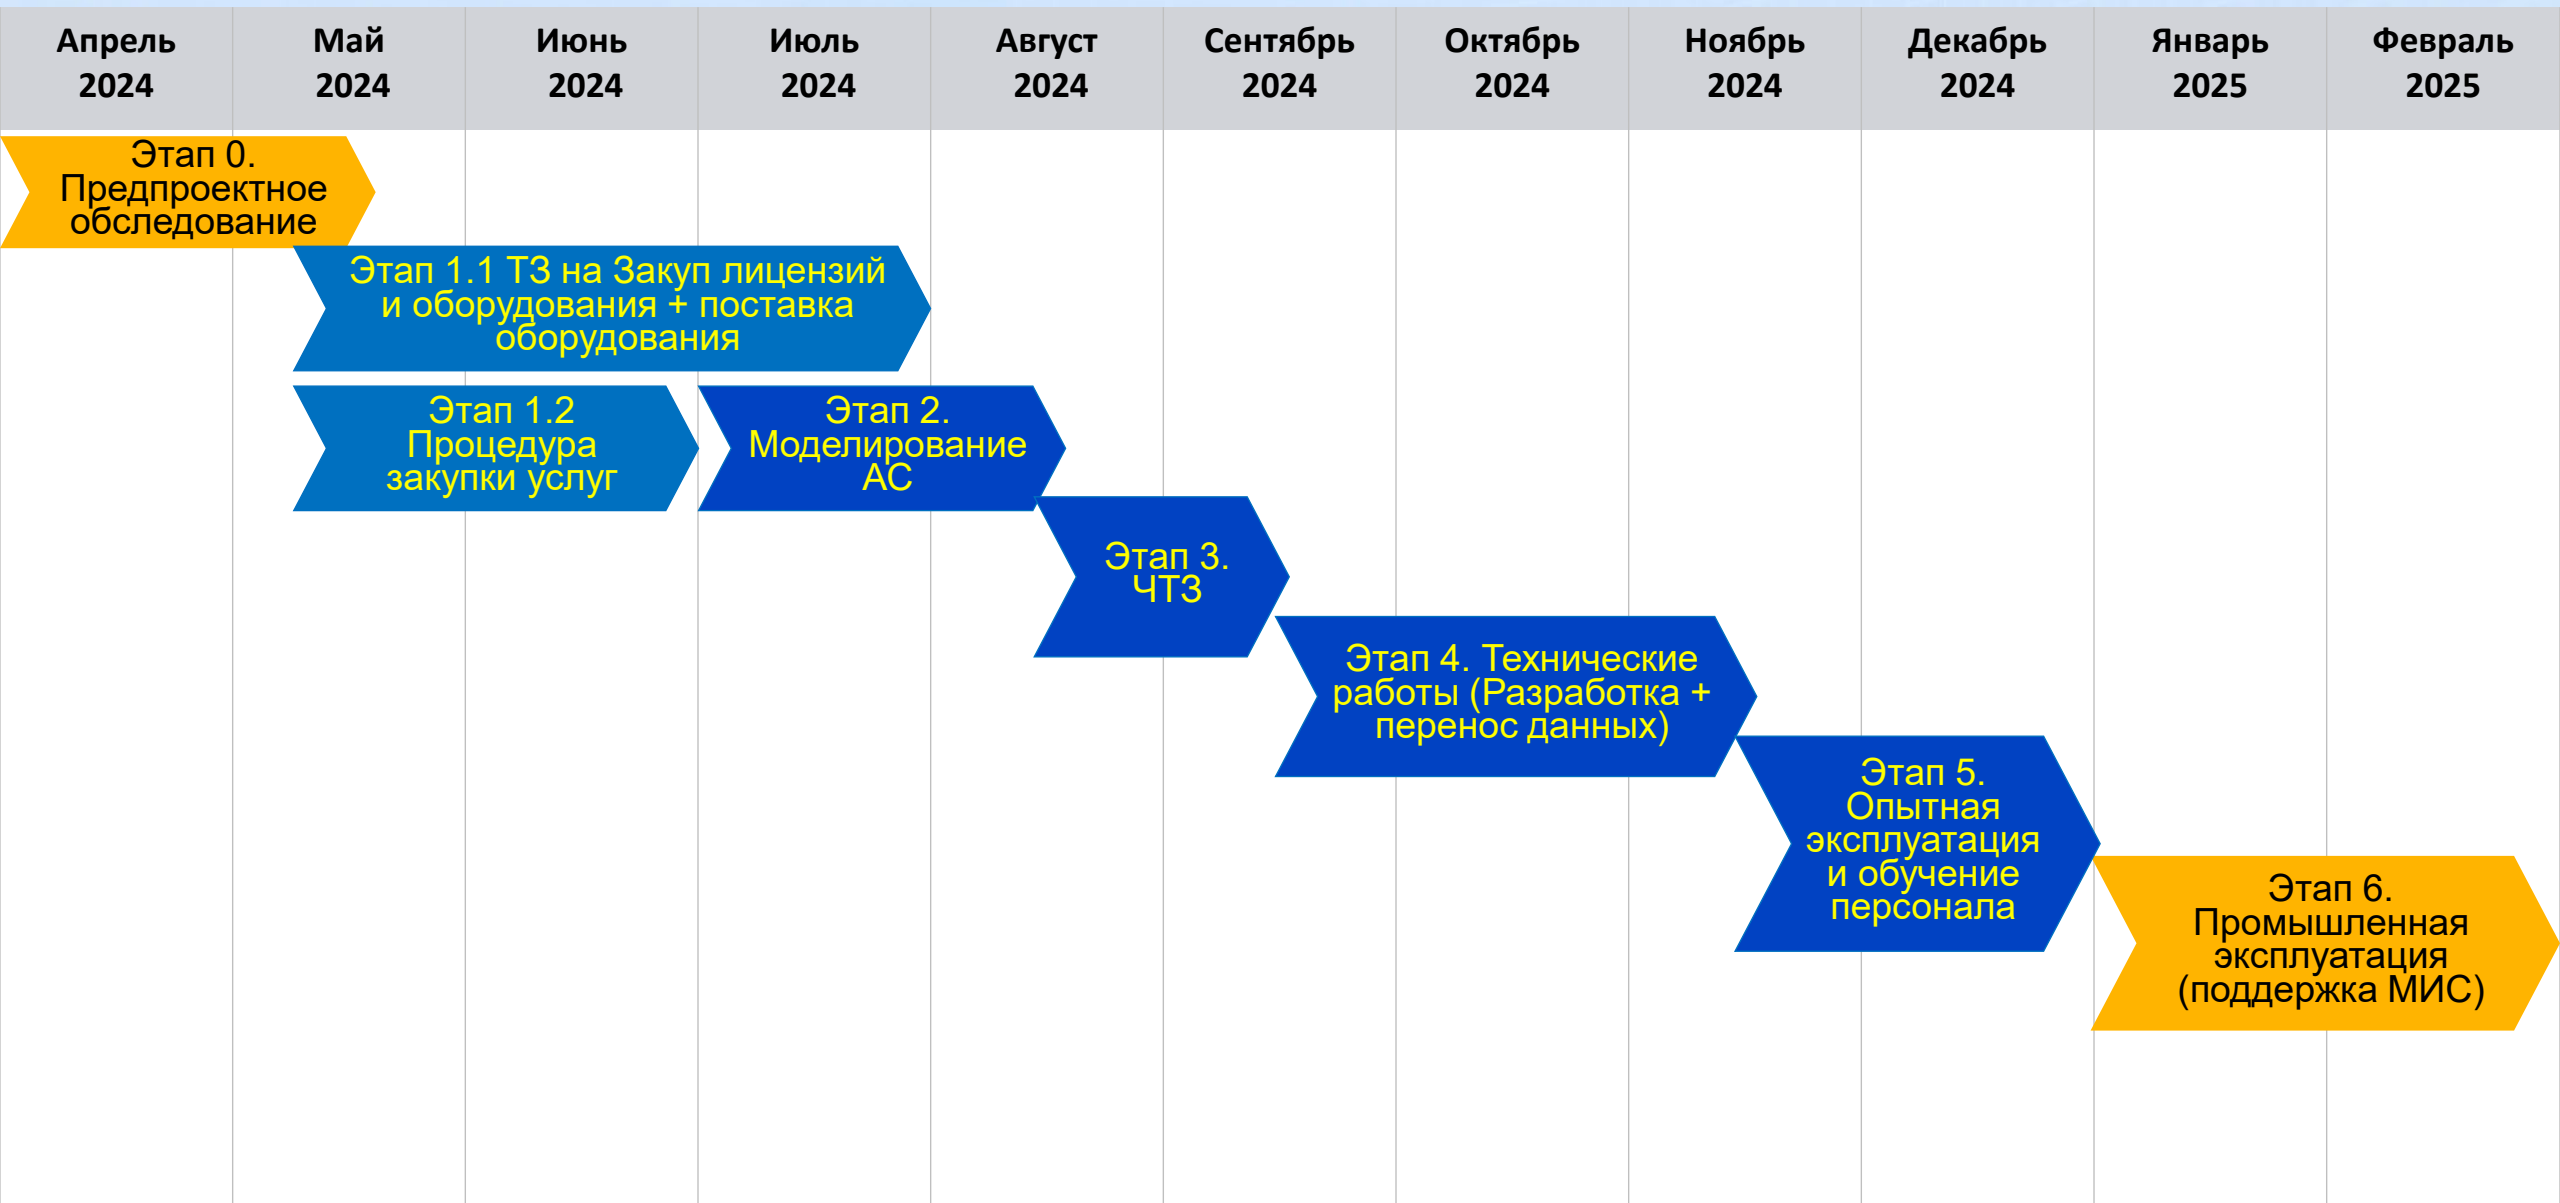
| Апрель 2024 | Май 2024 | Июнь 2024 | Июль 2024 | Август 2024 | Сентябрь 2024 | Октябрь 2024 | Ноябрь 2024 | Декабрь 2024 | Январь 2025 | Февраль 2025 |
|---|---|---|---|---|---|---|---|---|---|---|

Этап 0. Предпроектное обследование

Этап 1.1 ТЗ на Закуп лицензий и оборудования + поставка оборудования

Этап 1.2 Процедура закупки услуг

Этап 2. Моделирование АС

Этап 3. ЧТЗ

Этап 4. Технические работы (Разработка + перенос данных)

Этап 5. Опытная эксплуатация и обучение персонала

Этап 6. Промышленная эксплуатация (поддержка МИС)